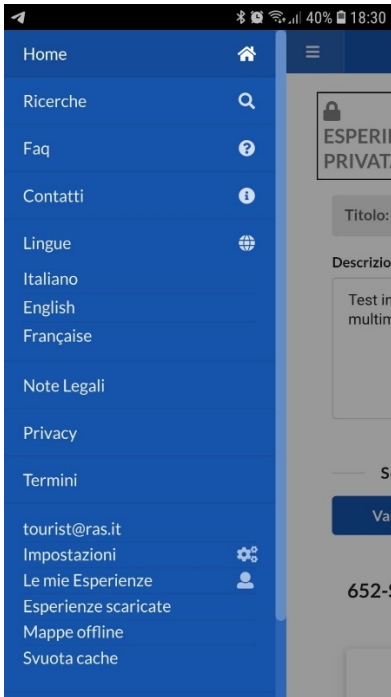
40% 18:30

Home
Ricerche
Faq
Contatti
Lingue
Italiano
English
Française
Note Legali
Privacy
Termini
tourist@ras.it
Impostazioni
Le mie Esperienze
Esperienze scaricate
Mappe offline
Svuota cache

ESPERI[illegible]
PRIVAT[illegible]

Titolo: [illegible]

Descrizio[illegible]

Test in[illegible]
multim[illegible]

S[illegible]

Va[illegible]

652-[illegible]